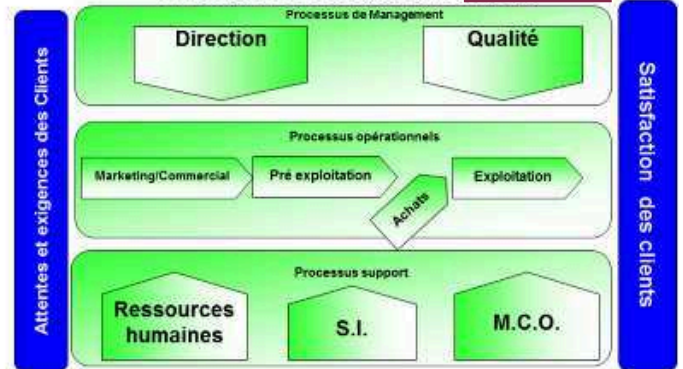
Attentes et exigences des Clients

Processus de Management

Direction

Qualité

Processus opérationnels

Marketing/Commercial

Pré exploitation

Achats

Exploitation

Processus support

Ressources humaines

S.I.

M.C.O.

Satisfaction des clients